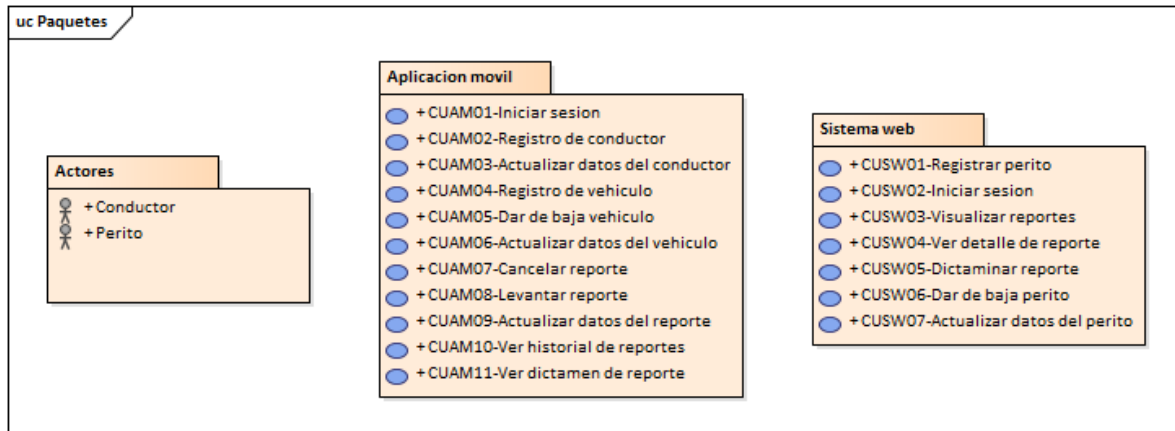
uc Paquetes

Actores

+ Conductor
+ Perito

Aplicacion movil

+ CUAM01-Iniciar sesion
+ CUAM02-Registro de conductor
+ CUAM03-Actualizar datos del conductor
+ CUAM04-Registro de vehiculo
+ CUAM05-Dar de baja vehiculo
+ CUAM06-Actualizar datos del vehiculo
+ CUAM07-Cancelar reporte
+ CUAM08-Levantar reporte
+ CUAM09-Actualizar datos del reporte
+ CUAM10-Ver historial de reportes
+ CUAM11-Ver dictamen de reporte

Sistema web

+ CUSW01-Registrar perito
+ CUSW02-Iniciar sesion
+ CUSW03-Visualizar reportes
+ CUSW04-Ver detalle de reporte
+ CUSW05-Dictaminar reporte
+ CUSW06-Dar de baja perito
+ CUSW07-Actualizar datos del perito